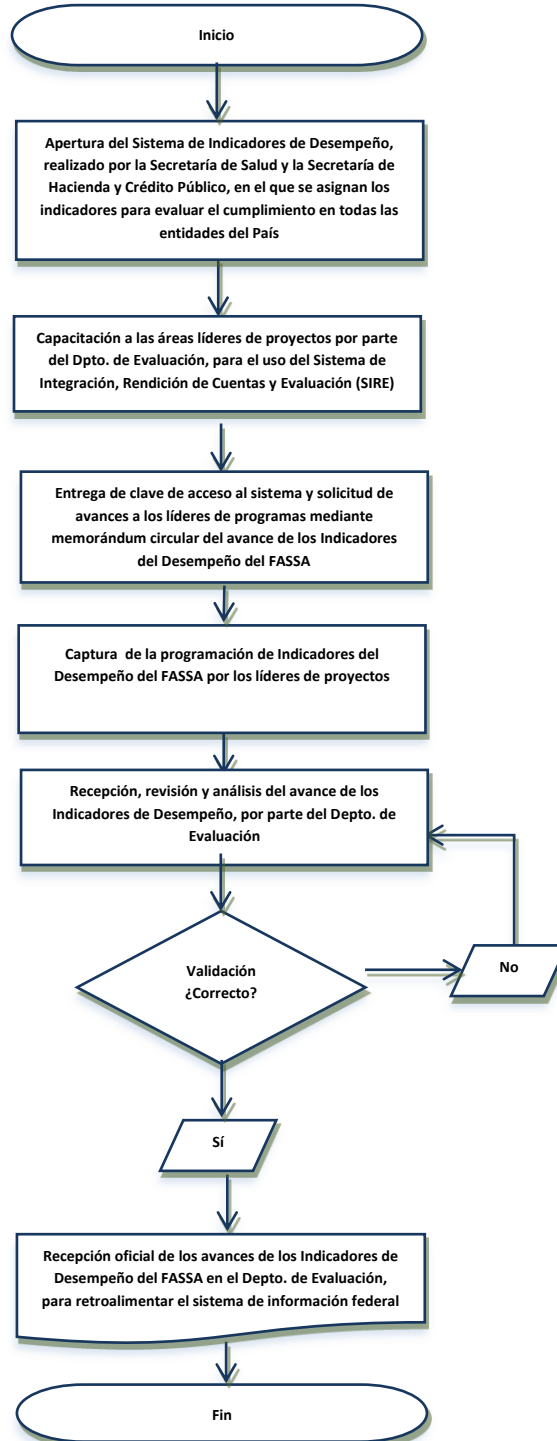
Inicio

Apertura del Sistema de Indicadores de Desempeño, realizado por la Secretaría de Salud y la Secretaría de Hacienda y Crédito Público, en el que se asignan los indicadores para evaluar el cumplimiento en todas las entidades del País

Capacitación a las áreas líderes de proyectos por parte del Dpto. de Evaluación, para el uso del Sistema de Integración, Rendición de Cuentas y Evaluación (SIRE)

Entrega de clave de acceso al sistema y solicitud de avances a los líderes de programas mediante memorándum circular del avance de los Indicadores del Desempeño del FASSA

Captura de la programación de Indicadores del Desempeño del FASSA por los líderes de proyectos

Recepción, revisión y análisis del avance de los Indicadores de Desempeño, por parte del Depto. de Evaluación

Validación ¿Correcto?

No

Sí

Recepción oficial de los avances de los Indicadores de Desempeño del FASSA en el Depto. de Evaluación, para retroalimentar el sistema de información federal

Fin